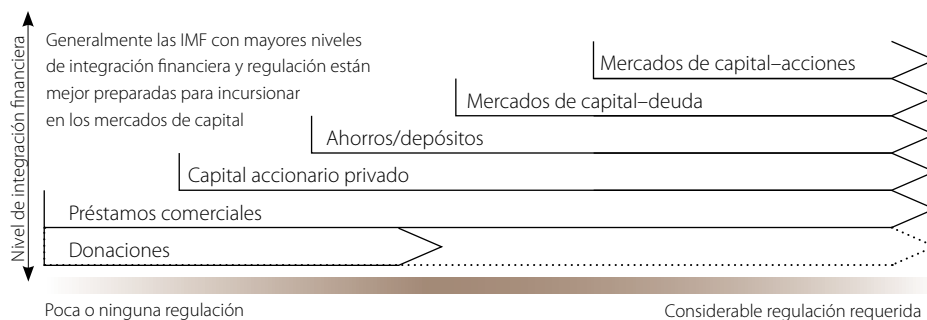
Nivel de integración financiera

Generalmente las IMF con mayores niveles de integración financiera y regulación están mejor preparadas para incursionar en los mercados de capital

Mercados de capital–acciones

Mercados de capital–deuda

Ahorros/depósitos

Capital accionario privado

Préstamos comerciales

Donaciones

Poca o ninguna regulación

Considerable regulación requerida